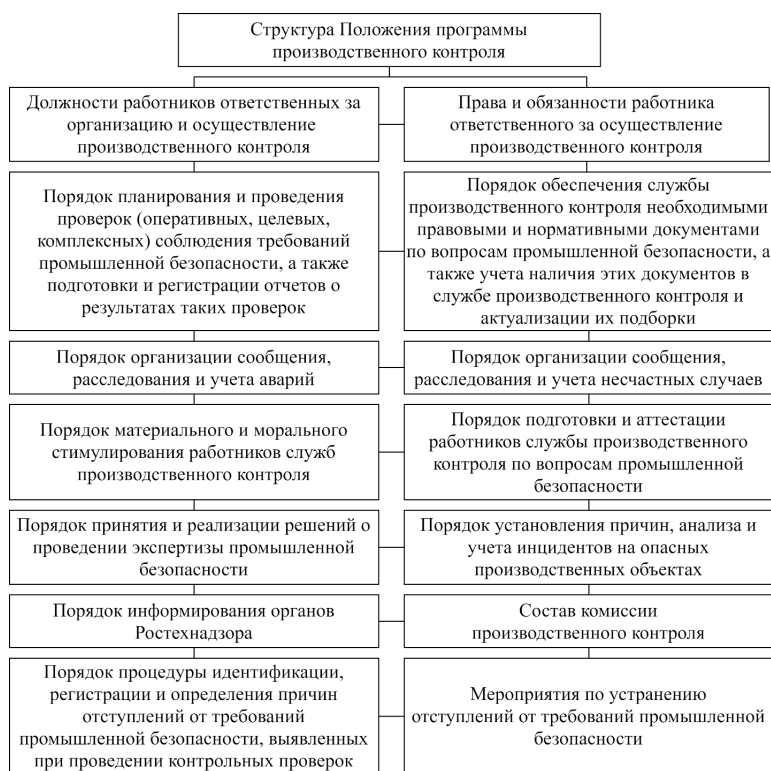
Структура Положения программы производственного контроля

Должности работников ответственных за организацию и осуществление производственного контроля

Права и обязанности работника ответственного за осуществление производственного контроля

Порядок планирования и проведения проверок (оперативных, целевых, комплексных) соблюдения требований промышленной безопасности, а также подготовки и регистрации отчетов о результатах таких проверок

Порядок обеспечения службы производственного контроля необходимыми правовыми и нормативными документами по вопросам промышленной безопасности, а также учета наличия этих документов в службе производственного контроля и актуализации их подборки

Порядок организации сообщения, расследования и учета аварий

Порядок организации сообщения, расследования и учета несчастных случаев

Порядок материального и морального стимулирования работников служб производственного контроля

Порядок подготовки и аттестации работников службы производственного контроля по вопросам промышленной безопасности

Порядок принятия и реализации решений о проведении экспертизы промышленной безопасности

Порядок установления причин, анализа и учета инцидентов на опасных производственных объектах

Порядок информирования органов Ростехнадзора

Состав комиссии производственного контроля

Порядок процедуры идентификации, регистрации и определения причин отступлений от требований промышленной безопасности, выявленных при проведении контрольных проверок

Мероприятия по устранению отступлений от требований промышленной безопасности